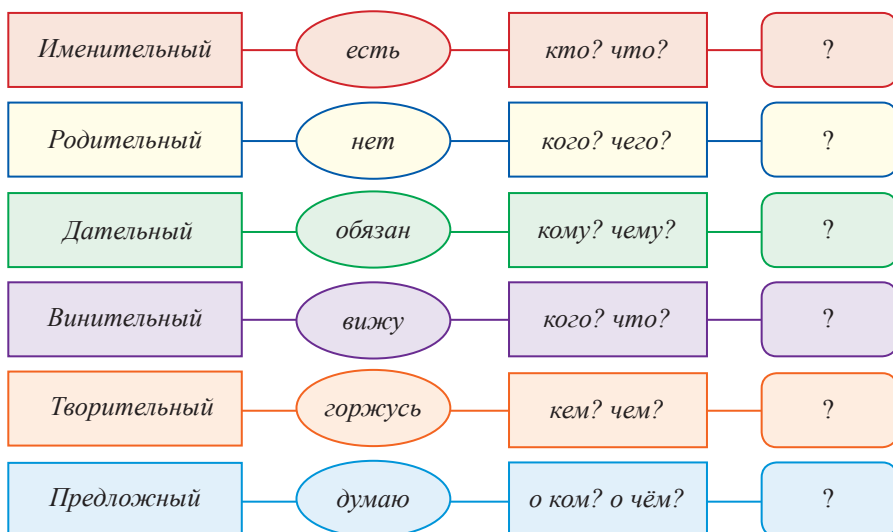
| | | | |
|---|---|---|---|
| Именительный | есть | кто? что? | ? |
| Родительный | нет | кого? чего? | ? |
| Дательный | обязан | кому? чему? | ? |
| Винительный | вижу | кого? что? | ? |
| Творительный | горжусь | кем? чем? | ? |
| Предложный | думаю | о ком? о чём? | ? |